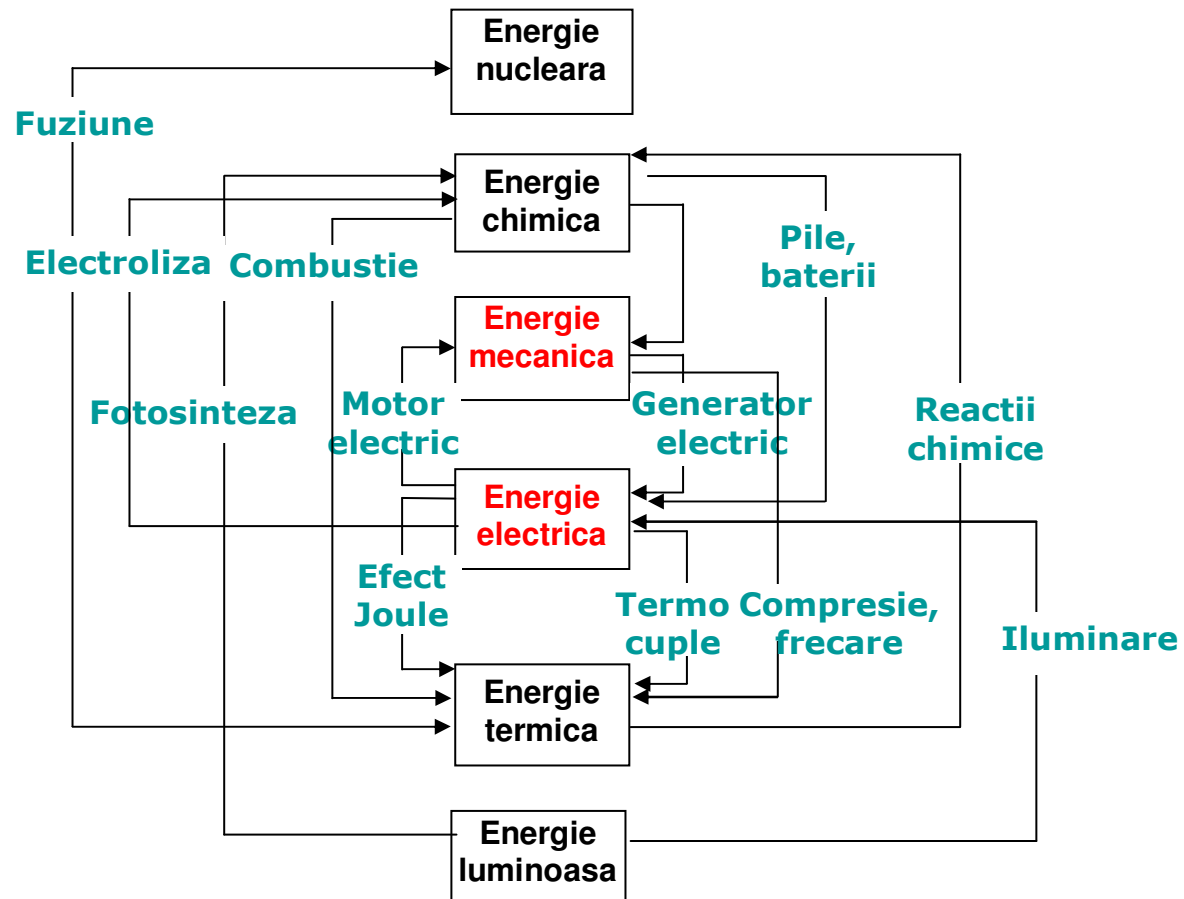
Energie nucleara

Fuziune

Energie chimica

Electroliza

Combustie

Pile, baterii

Energie mecanica

Motor electric

Generator electric

Fotosinteza

Reactii chimice

Energie electrica

Efect Joule

Termo cuple

Compresie, frecare

Iluminare

Energie termica

Energie luminoasa